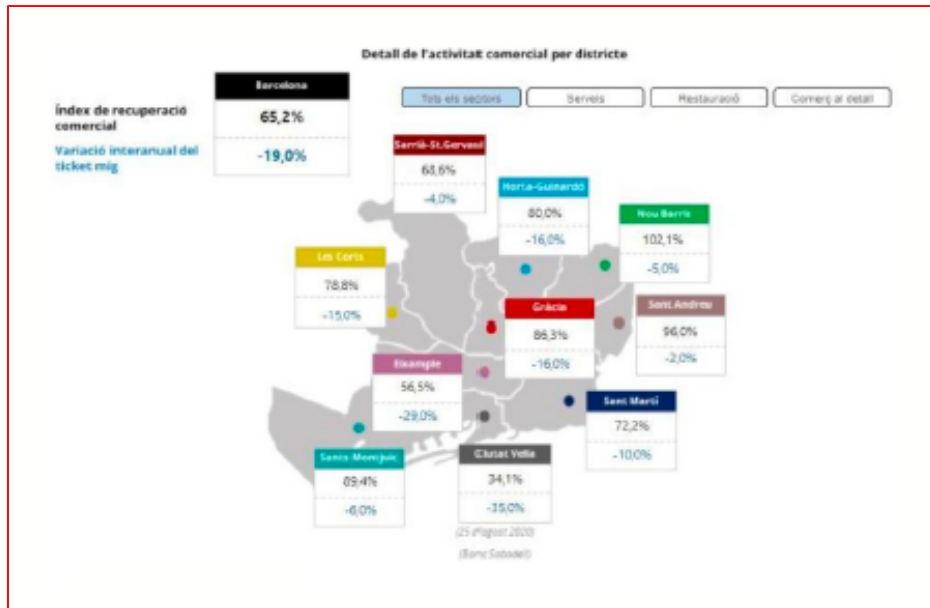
Detall de l'activitat comercial per districte

Índex de recuperació comercial

Variació interanual del ticket mig

Barcelona
65,2%
-19,0%

Tots els sectors
Serveis
Restauració
Comerç al detall

Sarrià-St.Gervasi
68,6%
-4,0%

Horta-Guinardó
80,0%
-16,0%

Nou Barris
102,1%
-5,0%

Les Corts
78,8%
-15,0%

Gràcia
86,3%
-16,0%

Sant Andreu
96,0%
-2,0%

Eixample
56,5%
-29,0%

Sant Martí
72,2%
-10,0%

Sants-Montjuïc
89,4%
-6,0%

Ciutat Vella
34,1%
-35,0%

(25 d'agost 2020)
(Banc Sabadell)